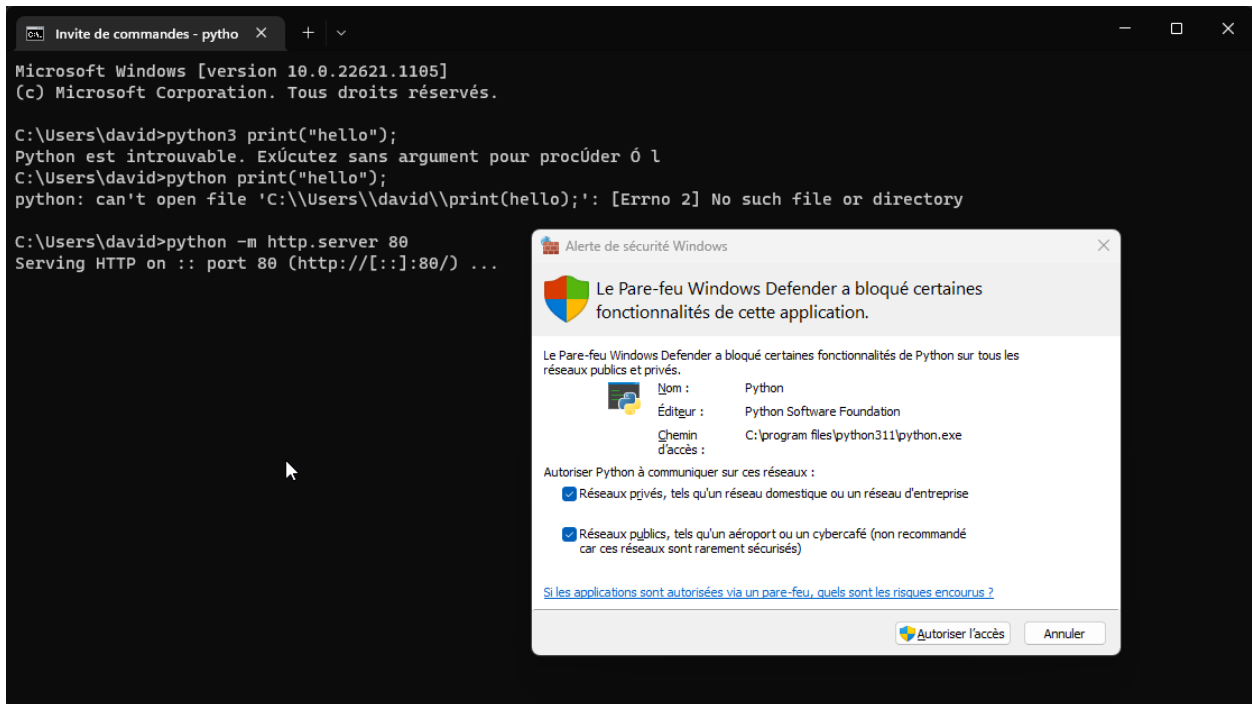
Invite de commandes - pytho ✕ + ∨

Microsoft Windows [version 10.0.22621.1105]
(c) Microsoft Corporation. Tous droits réservés.

C:\Users\david>python3 print("hello");
Python est introuvable. ExÚcutez sans argument pour procÚder Ó l
C:\Users\david>python print("hello");
python: can't open file 'C:\\Users\\david\\print(hello);': [Errno 2] No such file or directory

C:\Users\david>python -m http.server 80
Serving HTTP on :: port 80 (http://[::]:80/) ...

Alerte de sécurité Windows

Le Pare-feu Windows Defender a bloqué certaines fonctionnalités de cette application.

Le Pare-feu Windows Defender a bloqué certaines fonctionnalités de Python sur tous les réseaux publics et privés.

Nom : Python
Éditeur : Python Software Foundation
Chemin d'accès : C:\program files\python311\python.exe

Autoriser Python à communiquer sur ces réseaux :

Réseaux privés, tels qu'un réseau domestique ou un réseau d'entreprise

Réseaux publics, tels qu'un aéroport ou un cybercafé (non recommandé car ces réseaux sont rarement sécurisés)

Si les applications sont autorisées via un pare-feu, quels sont les risques encourus ?

Autoriser l'accès Annuler